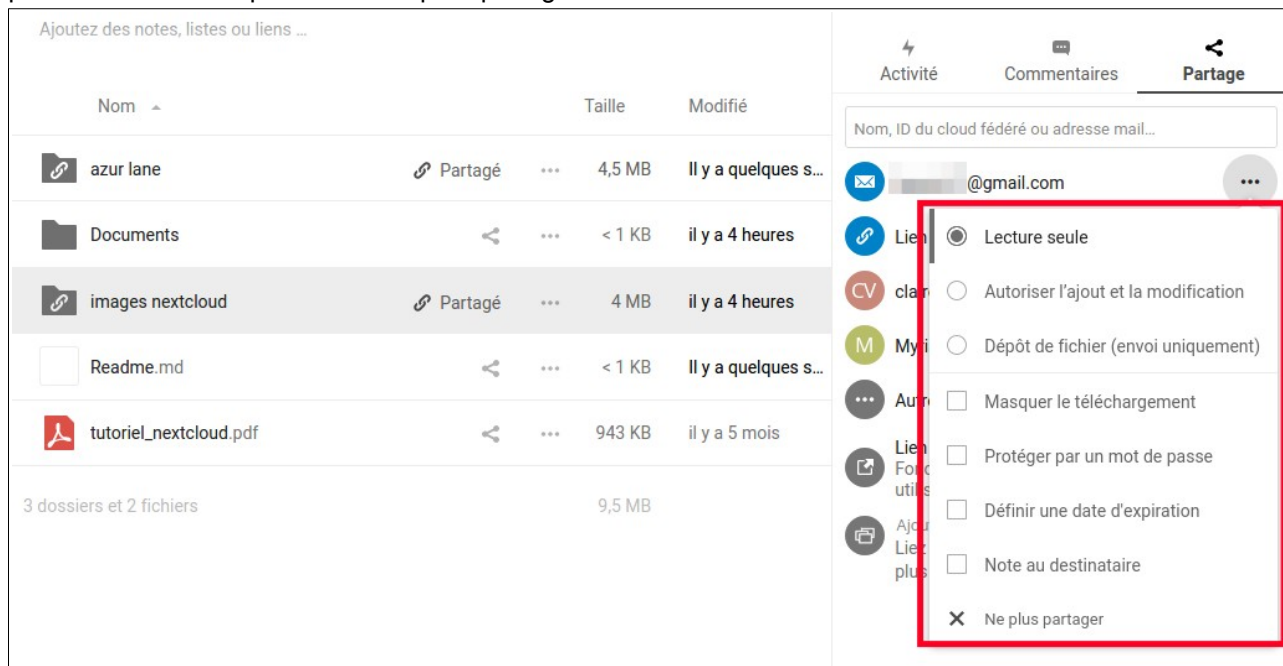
Ajoutez des notes, listes ou liens ...

| Nom | | | Taille | Modifié |
|---|---|---|---|---|
| azur lane | Partagé | ... | 4,5 MB | Il y a quelques s... |
| Documents | | ... | < 1 KB | il y a 4 heures |
| images nextcloud | Partagé | ... | 4 MB | il y a 4 heures |
| Readme.md | | ... | < 1 KB | Il y a quelques s... |
| tutoriel_nextcloud.pdf | | ... | 943 KB | il y a 5 mois |
| 3 dossiers et 2 fichiers | | | 9,5 MB | |

Activité
Commentaires
Partage

Nom, ID du cloud fédéré ou adresse mail...

@gmail.com

Lien
CV clar
M My
Autr
Lien
For
utili
Ajo
Lie
plus

Lecture seule
Autoriser l'ajout et la modification
Dépôt de fichier (envoi uniquement)
Masquer le téléchargement
Protéger par un mot de passe
Définir une date d'expiration
Note au destinataire
Ne plus partager